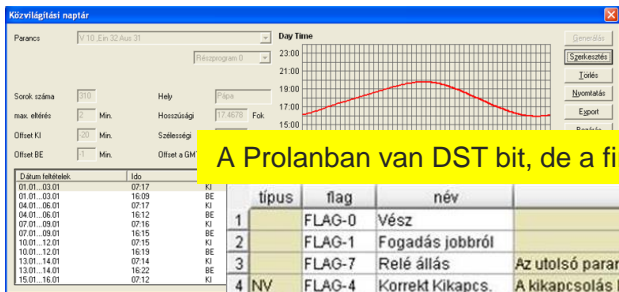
Közvilágítási naptár

Parancs V 10. Ein 32 Aus 31

Részprogram 0

Generálás

Szerkesztés

Törlés

Nyomtatás

Export

Sorok száma 310

max. eltérés 2 Min.

Offset KI 30 Min.

Offset BE 1 Min.

Hely Pápa

Hosszúsági 17,4678 Fok

Szélességi

Offset a GMT

Day Time

23:00
21:00
19:00
17:00
15:00

A Prolanban van DST bit, de a fi

| Dátum feltételek | Ido | |
|---|---|---|
| 01.01...03.01 | 07:17 | KI |
| 01.01...03.01 | 16:09 | BE |
| 04.01...06.01 | 07:17 | KI |
| 04.01...06.01 | 16:12 | BE |
| 07.01...09.01 | 07:16 | KI |
| 07.01...09.01 | 16:15 | BE |
| 10.01...12.01 | 07:15 | KI |
| 10.01...12.01 | 16:19 | BE |
| 13.01...14.01 | 07:14 | KI |
| 13.01...14.01 | 16:22 | BE |
| 15.01...16.01 | 07:12 | KI |

| | típus | flag | név | |
|---|---|---|---|---|
| 1 | | FLAG-0 | Vész | |
| 2 | | FLAG-1 | Fogadás jobbról | |
| 3 | | FLAG-7 | Relé állás | Az utolsó parar |
| 4 | NV | FLAG-4 | Korrekt Kikapcs. | A kikapcsolás |